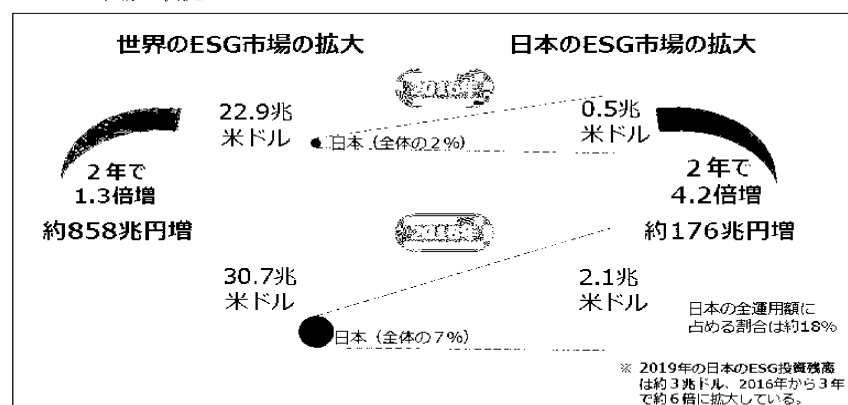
世界のESG市場の拡大

日本のESG市場の拡大

2016年

22.9兆
米ドル

日本（全体の2%）

0.5兆
米ドル

2年で
1.3倍増

約858兆円増

2年で
4.2倍増

約176兆円増

2018年

30.7兆
米ドル

2.1兆
米ドル

日本（全体の7%）

日本の全運用額に占める割合は約18%

※ 2019年の日本のESG投資残高は約3兆ドル、2016年から3年で約6倍に拡大している。